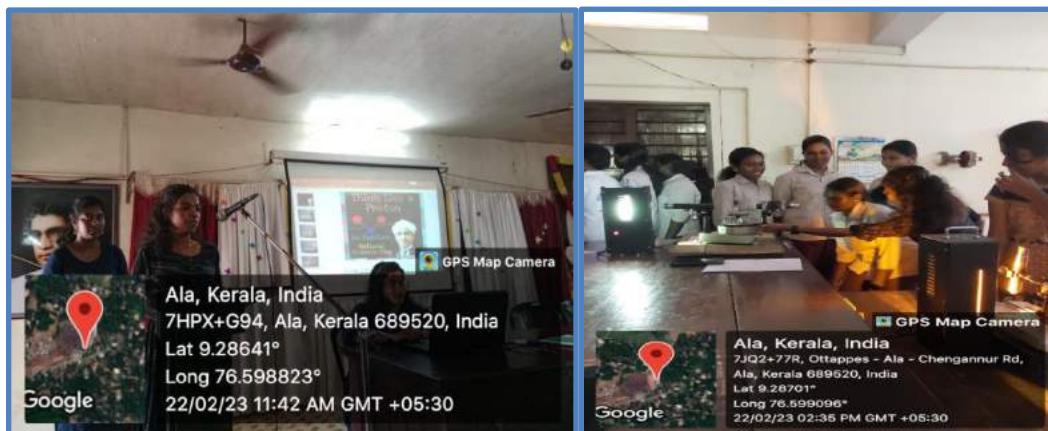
GPS Map Camera

Ala, Kerala, India
7HPX+G94, Ala, Kerala 689520, India
Lat 9.28641°
Long 76.598823°
22/02/23 11:42 AM GMT +05:30

Google

GPS Map Camera

Ala, Kerala, India
7JQ2+77R, Ottappes - Ala - Chengannur Rd, Ala, Kerala 689520, India
Lat 9.28701°
Long 76.599096°
22/02/23 02:35 PM GMT +05:30

Google